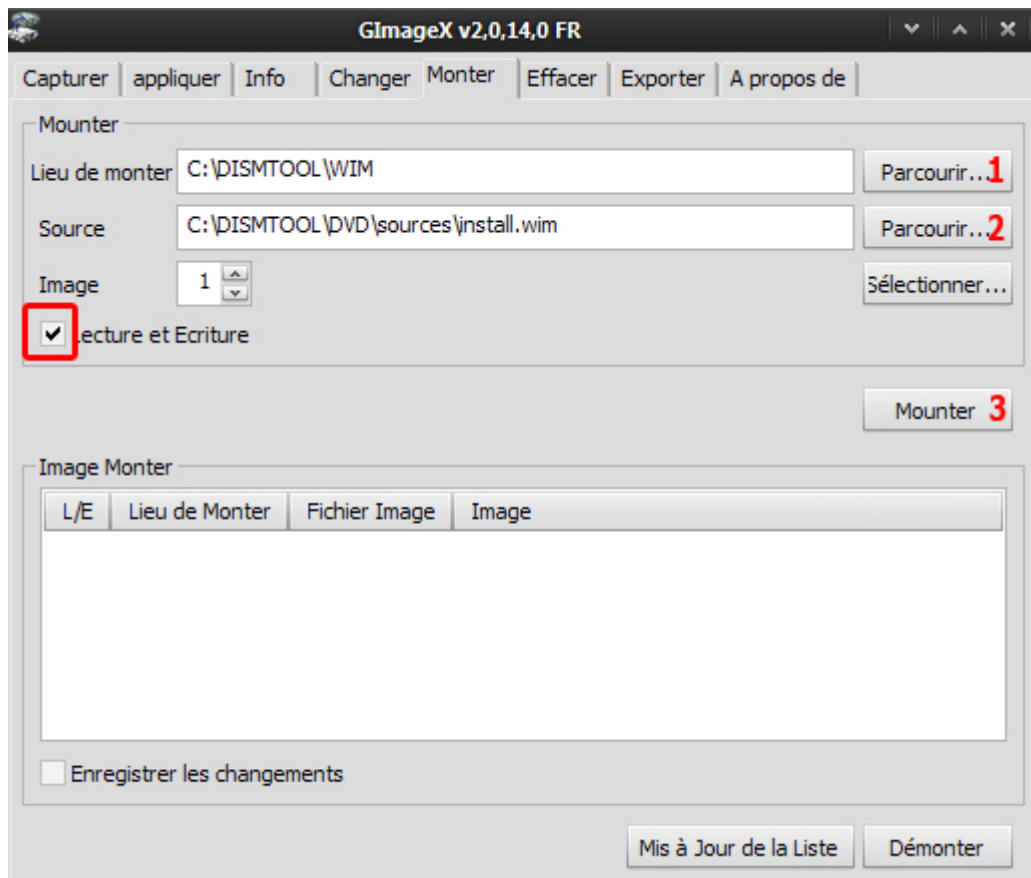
GImageX v2,0,14,0 FR

Capturer | appliquer | Info | Changer | Monter | Effacer | Exporter | A propos de

Mounter

Lieu de monter C:\DISMTOOL\WIM Parcourir... 1

Source C:\DISMTOOL\DVD\sources\install.wim Parcourir... 2

Image 1 Sélectionner...

Lecture et Ecriture

Mounter 3

Image Monter

| L/E | Lieu de Monter | Fichier Image | Image |
|---|---|---|---|

Enregistrer les changements

Mis à Jour de la Liste Démonter